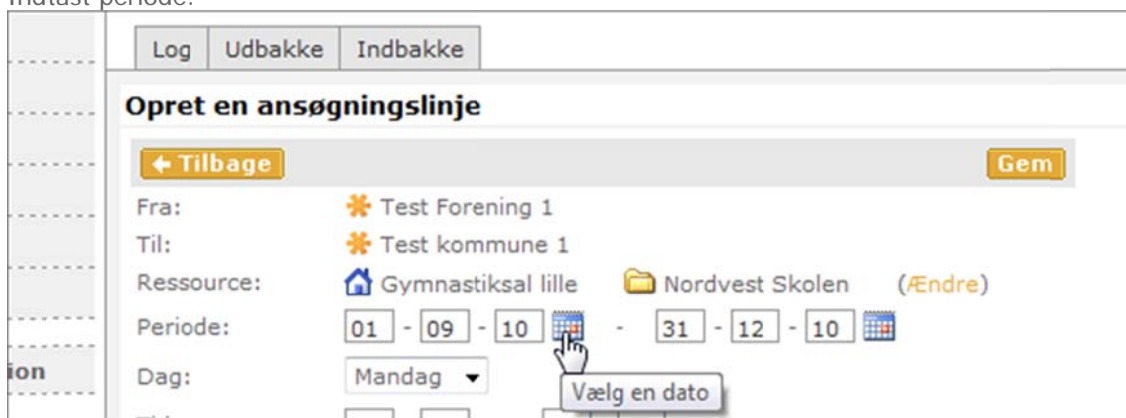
Indtast periode.

ion

Log | Udbakke | Indbakke

Opret en ansøgningslinje

← Tilbage

Gem

Fra: Test Forening 1

Til: Test kommune 1

Ressource: Gymnastiksal lille Nordvest Skolen (Ændre)

Periode: 01 - 09 - 10 - 31 - 12 - 10

Dag: Mandag

Vælg en dato